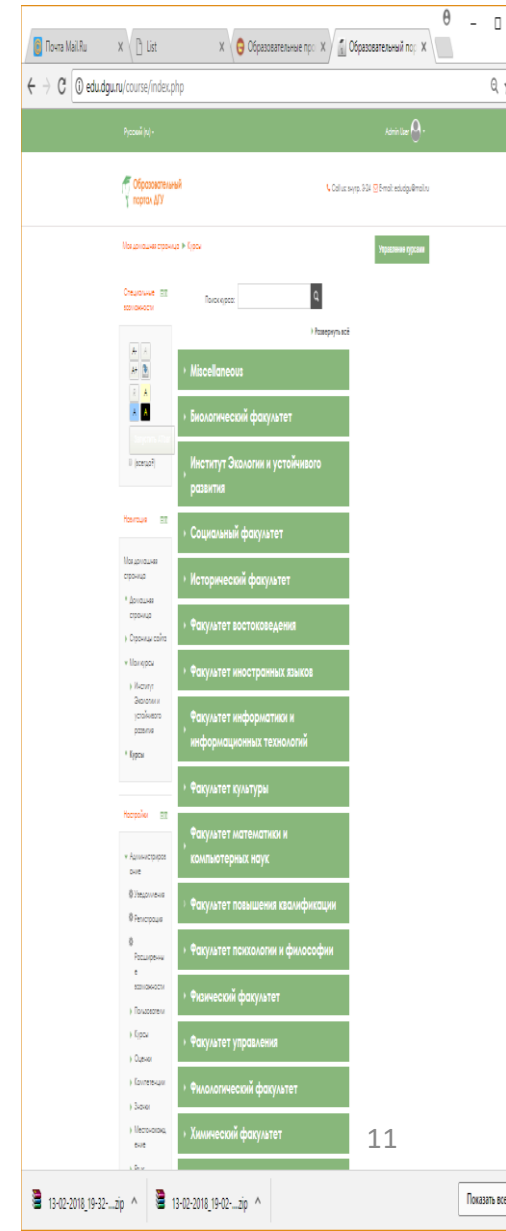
Почта Mail.Ru
List
Образовательные про
Образовательный пор

edu.dgu.ru/course/index.php

Русский (ru)
Admin User

Образовательный портал ДГУ

Call us: 9-24 E-mail: edudgu@mail.ru

Моя домашняя страница ▸ Курсы

Управление курсами

Специальные возможности

Поиск курсов:

Развернуть всё

(всегда)

Miscellaneous
Биологический факультет
Институт Экологии и устойчивого развития
Социальный факультет
Исторический факультет
Факультет востоковедения
Факультет иностранных языков
Факультет информатики и информационных технологий
Факультет культуры
Факультет математики и компьютерных наук
Факультет повышения квалификации
Факультет психологии и философии
Физический факультет
Факультет управления
Филологический факультет
Химический факультет

Навигация

Моя домашняя страница
Домашняя страница
Страницы сайта
Мои курсы
Институт Экологии и устойчивого развития
Курсы

Настройки

Администрирование
Уведомления
Регистрация
Расширенные возможности
Пользователи
Курсы
Оценки
Компетенции
Значки
Местоположение

11

13-02-2018_19-32-....zip
13-02-2018_19-02-....zip
Показать все